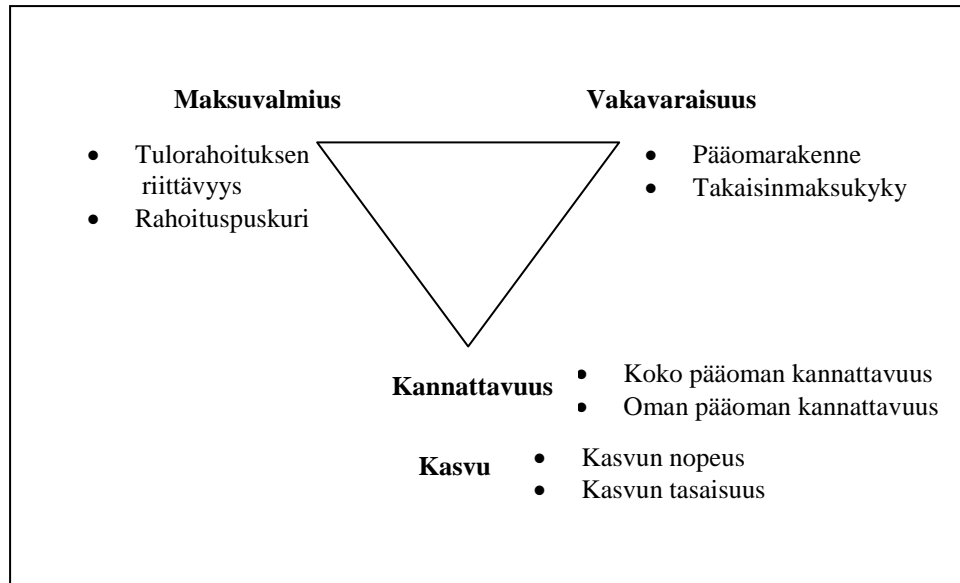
**Maksuvalmius**

- Tulorahoituksen riittävyys
- Rahoituspuskuri

**Vakavaraisuus**

- Pääomarakenne
- Takaisinmaksukyky

**Kannattavuus**

- Koko pääoman kannattavuus
- Oman pääoman kannattavuus

**Kasvu**

- Kasvun nopeus
- Kasvun tasaisuus